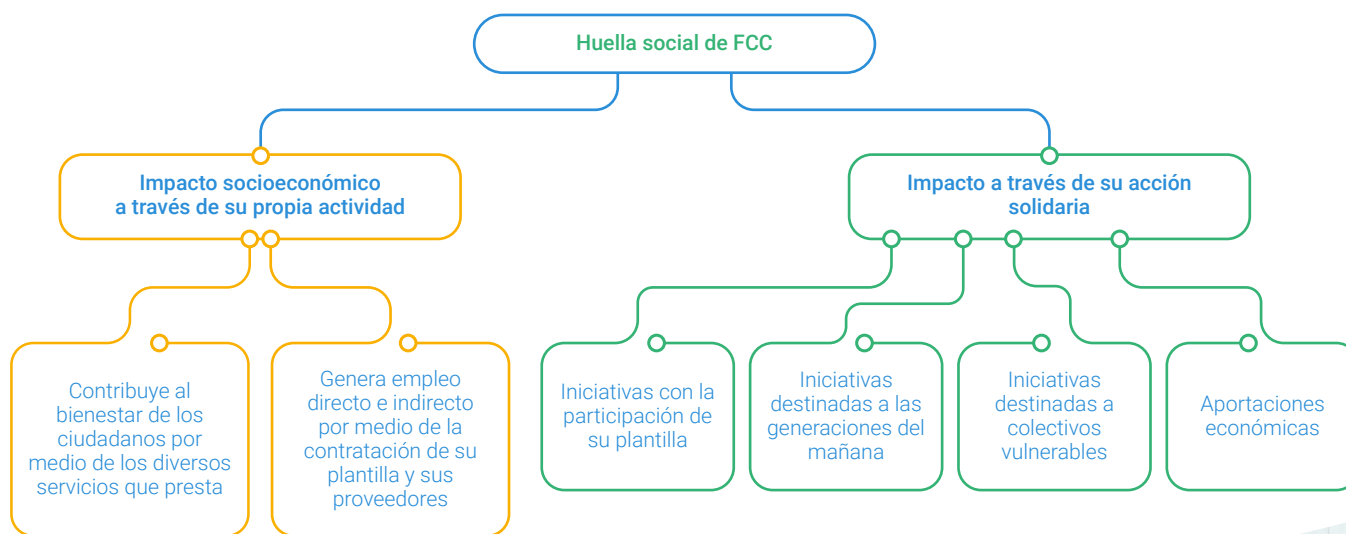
Huella social de FCC

Impacto socioeconómico a través de su propia actividad

Contribuye al bienestar de los ciudadanos por medio de los diversos servicios que presta

Genera empleo directo e indirecto por medio de la contratación de su plantilla y sus proveedores

Impacto a través de su acción solidaria

Iniciativas con la participación de su plantilla

Iniciativas destinadas a las generaciones del mañana

Iniciativas destinadas a colectivos vulnerables

Aportaciones económicas